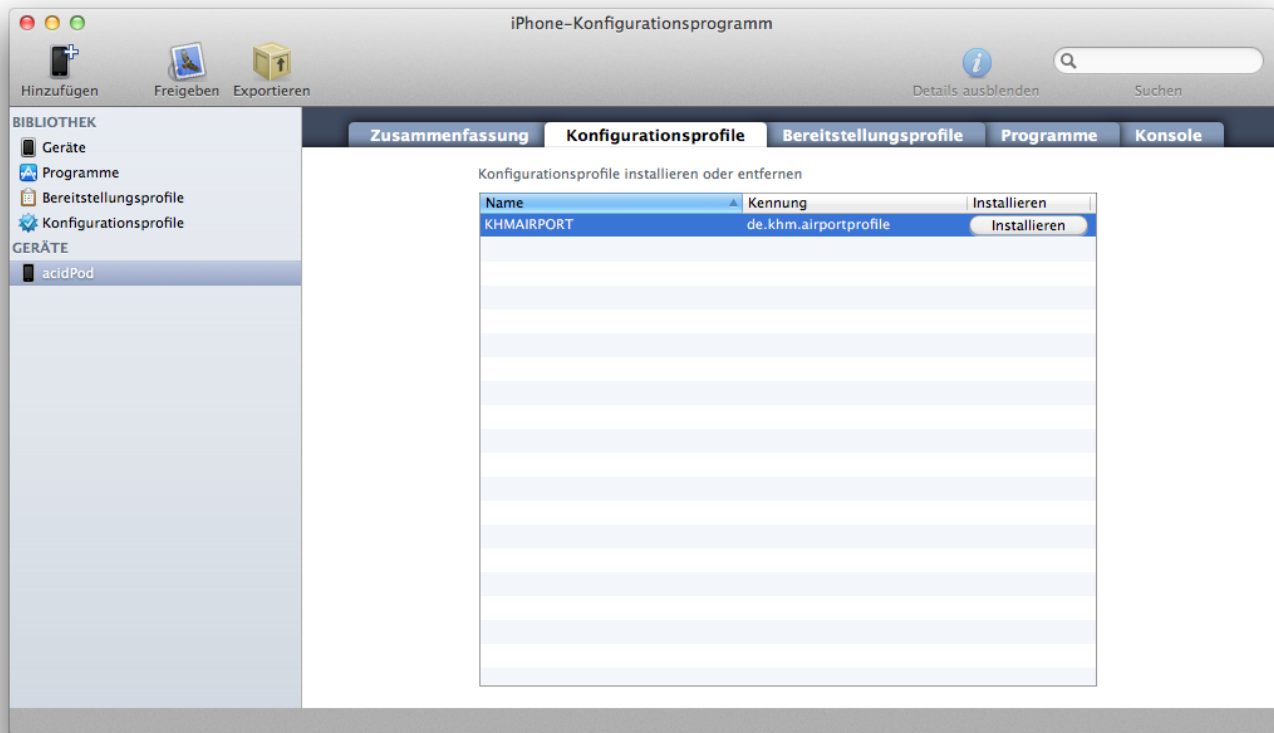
iPhone-Konfigurationsprogramm

Hinzufügen Freigeben Exportieren

Details ausblenden

Suchen

BIBLIOTHEK
Geräte
Programme
Bereitstellungsprofile
Konfigurationsprofile
GERÄTE
acidPod

Zusammenfassung Konfigurationsprofile Bereitstellungsprofile Programme Konsole

Konfigurationsprofile installieren oder entfernen

| Name | Kennung | Installieren |
|---|---|---|
| KHMAIRPORT | de.khm.airportprofile | Installieren |